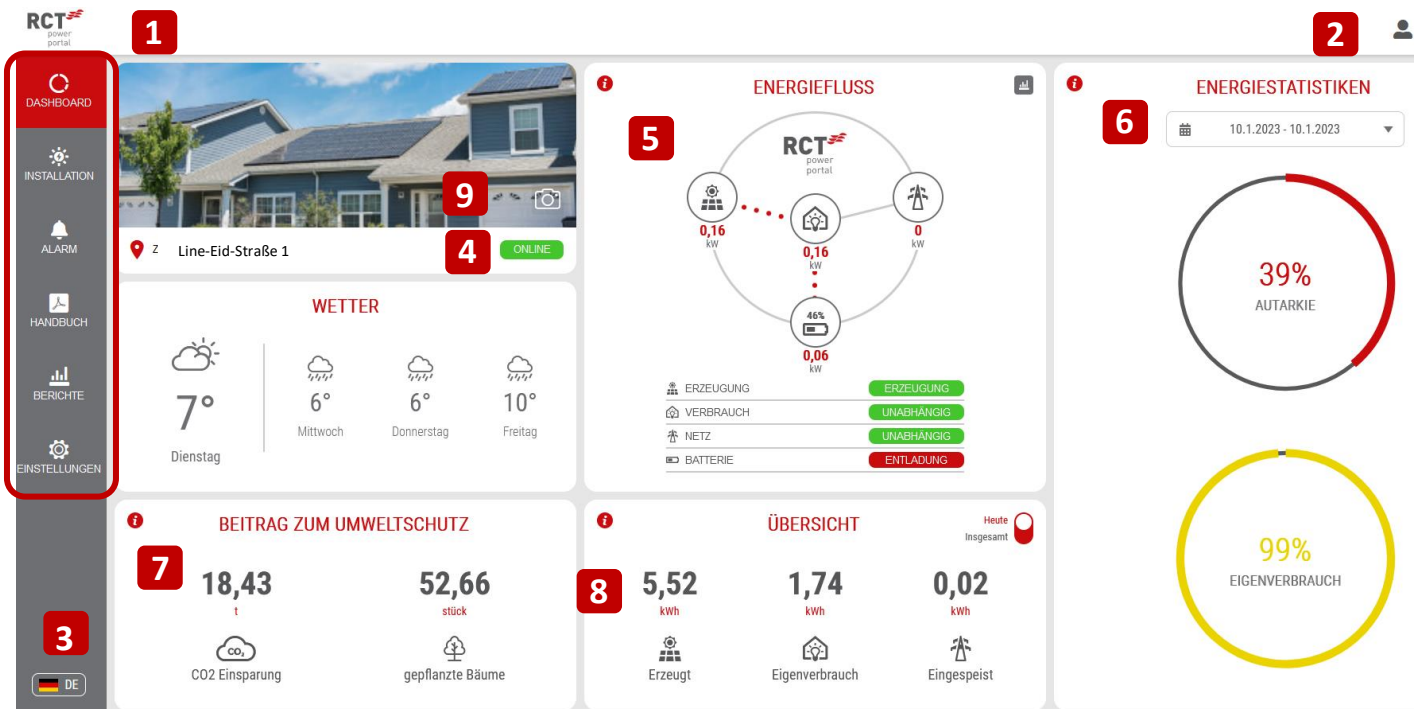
RCT power portal

1

2

DASHBOARD
INSTALLATION
ALARM
HANDBUCH
BERICHTE
EINSTELLUNGEN

3

DE

9

Z Line-Eid-Straße 1

4 ONLINE

WETTER

7°
Dienstag

6°
Mittwoch

6°
Donnerstag

10°
Freitag

ENERGIEFLUSS

5

RCT power portal

0,16 kW

0,16 kW

0 kW

46%

0,06 kW

ERZEUGUNG | ERZEUGUNG
VERBRAUCH | UNABHÄNGIG
NETZ | UNABHÄNGIG
BATTERIE | ENTLADUNG

ENERGIESTATISTIKEN

6

10.1.2023 - 10.1.2023

39%
AUTARKIE

99%
EIGENVERBRAUCH

BEITRAG ZUM UMWELTSCHUTZ

7

18,43
t
CO2 Einsparung

52,66
stück
gepflanzte Bäume

ÜBERSICHT

Heute
Insgesamt

8

5,52
kWh
Erzeugt

1,74
kWh
Eigenverbrauch

0,02
kWh
Eingespeist